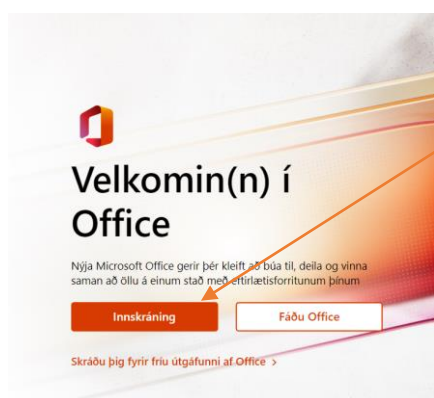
Velkomin(n) í Office

Nýja Microsoft Office gerir þér kleift að búa til, deila og vinna saman að öllu á einum stað með eftirlætisforritunum þínum

Innskráning

Fáðu Office

Skráðu þig fyrir fríu útgáfunni af Office >